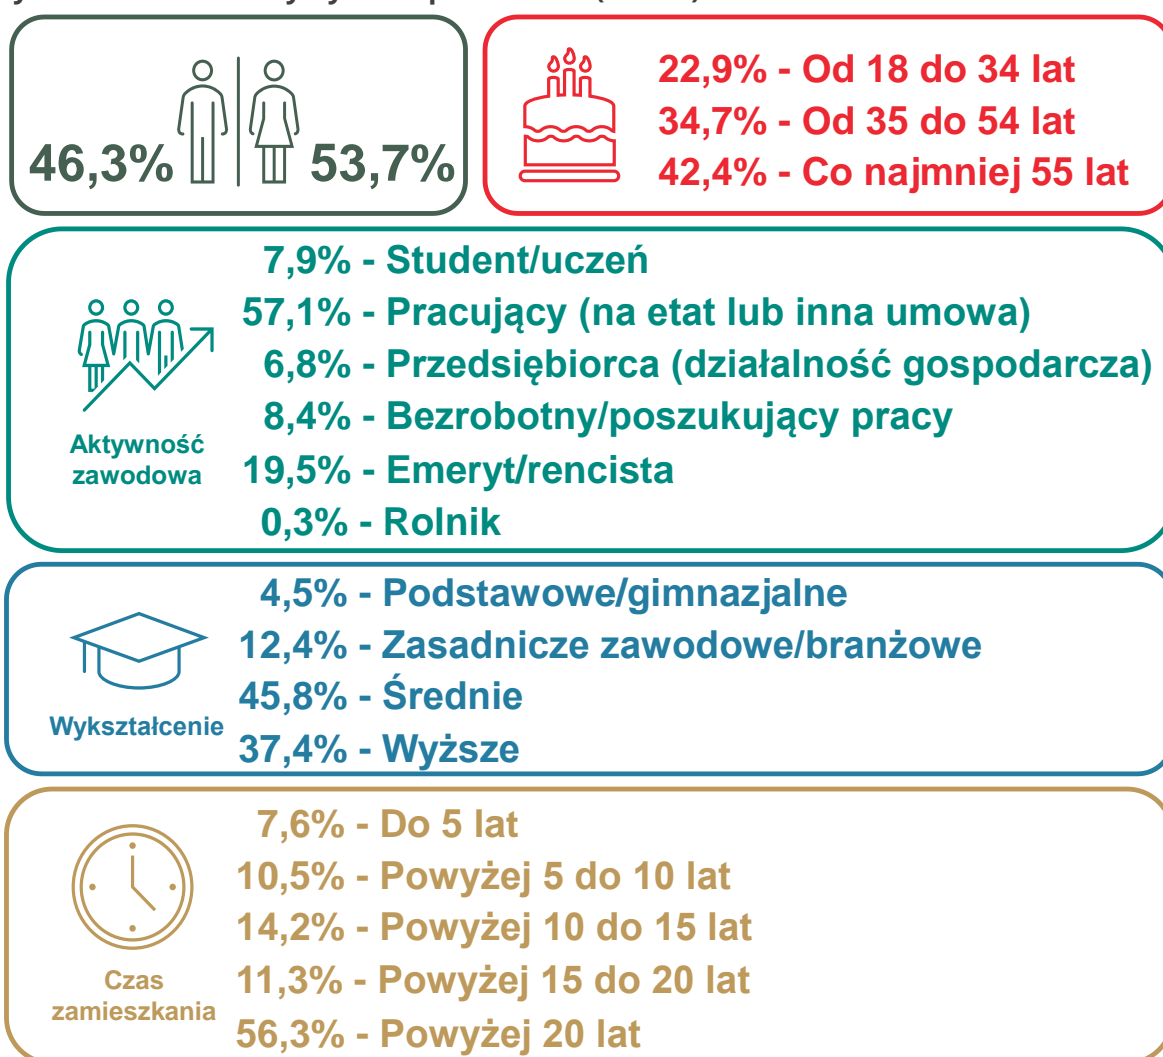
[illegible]

46,3% 53,7%

22,9% - Od 18 do 34 lat
34,7% - Od 35 do 54 lat
42,4% - Co najmniej 55 lat

Aktywność zawodowa

7,9% - Student/uczeń
57,1% - Pracujący (na etat lub inna umowa)
6,8% - Przedsiębiorca (działalność gospodarcza)
8,4% - Bezrobotny/poszukujący pracy
19,5% - Emeryt/rencista
0,3% - Rolnik

Wykształcenie

4,5% - Podstawowe/gimnazjalne
12,4% - Zasadnicze zawodowe/branżowe
45,8% - Średnie
37,4% - Wyższe

Czas zamieszkania

7,6% - Do 5 lat
10,5% - Powyżej 5 do 10 lat
14,2% - Powyżej 10 do 15 lat
11,3% - Powyżej 15 do 20 lat
56,3% - Powyżej 20 lat